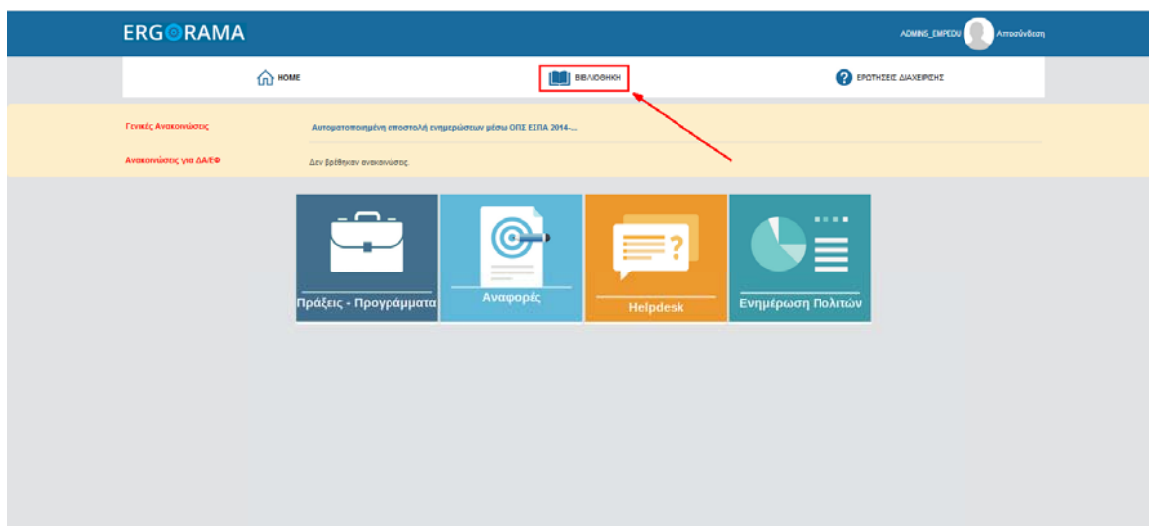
ERGORAMA

ADMINS_EMPEDU Αποσύνδεση

HOME

ΒΙΒΛΙΟΘΗΚΗ

ΕΡΩΤΗΣΕΙΣ ΔΙΑΧΕΙΡΙΣΗΣ

Γενικές Ανακοινώσεις

Αυτοματοποιημένη αποστολή ενημερώσεων μέσω ΟΠΣ ΕΣΠΑ 2014-...

Ανακοινώσεις για ΔΑ/ΕΦ

Δεν βρέθηκαν ανακοινώσεις.

Πράξεις - Προγράμματα

Αναφορές

Helpdesk

Ενημέρωση Πολιτών